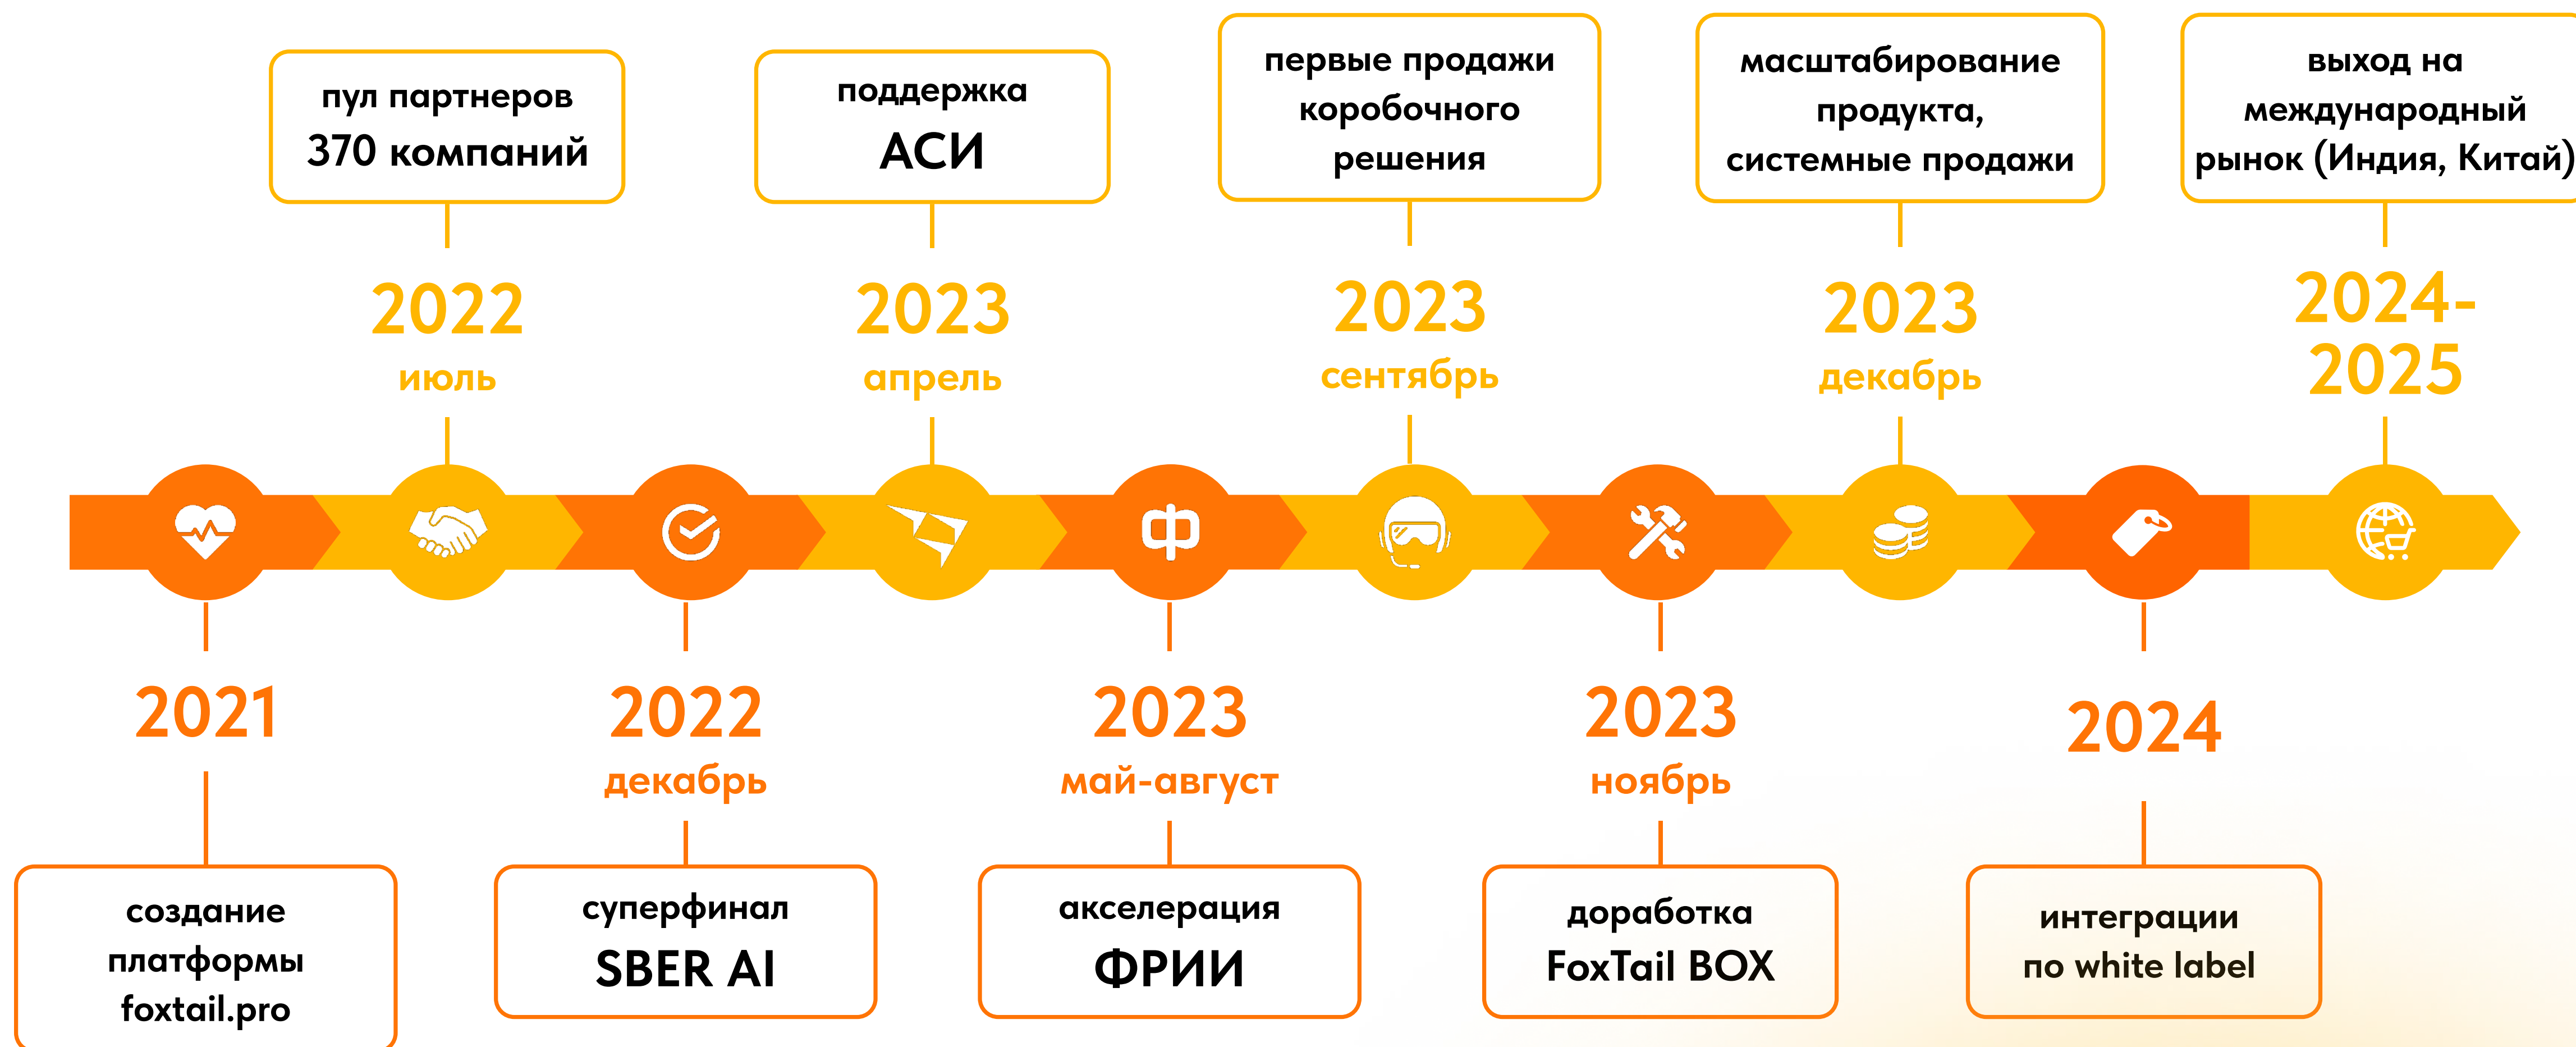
пул партнеров
370 компаний

2022
июль

поддержка
АСИ

2023
апрель

первые продажи коробочного решения

2023
сентябрь

масштабирование продукта, системные продажи

2023
декабрь

выход на международный рынок (Индия, Китай)

2024-2025

Ф

2021

создание платформы foxtail.pro

2022
декабрь

суперфинал
SBER AI

2023
май-август

акселерация
ФРИИ

2023
ноябрь

доработка
FoxTail BOX

2024

интеграции
по white label